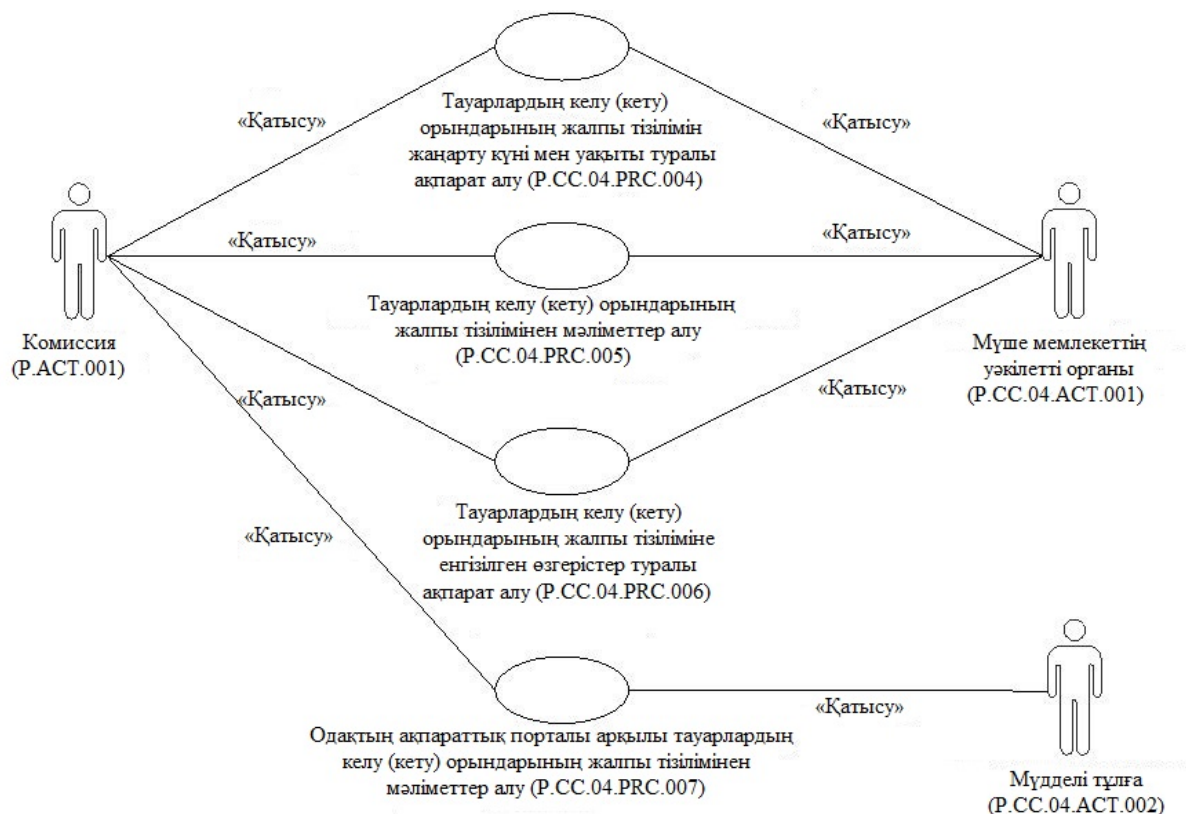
«Қатысу»

Тауарлардың келу (кету) орындарының жалпы тізілімін жаңарту күні мен уақыты туралы ақпарат алу (P.CC.04.PRC.004)

«Қатысу»

«Қатысу»

«Қатысу»

Тауарлардың келу (кету) орындарының жалпы тізілімінен мәліметтер алу (P.CC.04.PRC.005)

Комиссия (P.ACT.001)

Мүше мемлекеттің уәкілетті органы (P.CC.04.ACT.001)

«Қатысу»

«Қатысу»

Тауарлардың келу (кету) орындарының жалпы тізіліміне енгізілген өзгерістер туралы ақпарат алу (P.CC.04.PRC.006)

«Қатысу»

«Қатысу»

Одақтың ақпараттық порталы арқылы тауарлардың келу (кету) орындарының жалпы тізілімінен мәліметтер алу (P.CC.04.PRC.007)

Мүдделі тұлға (P.CC.04.ACT.002)